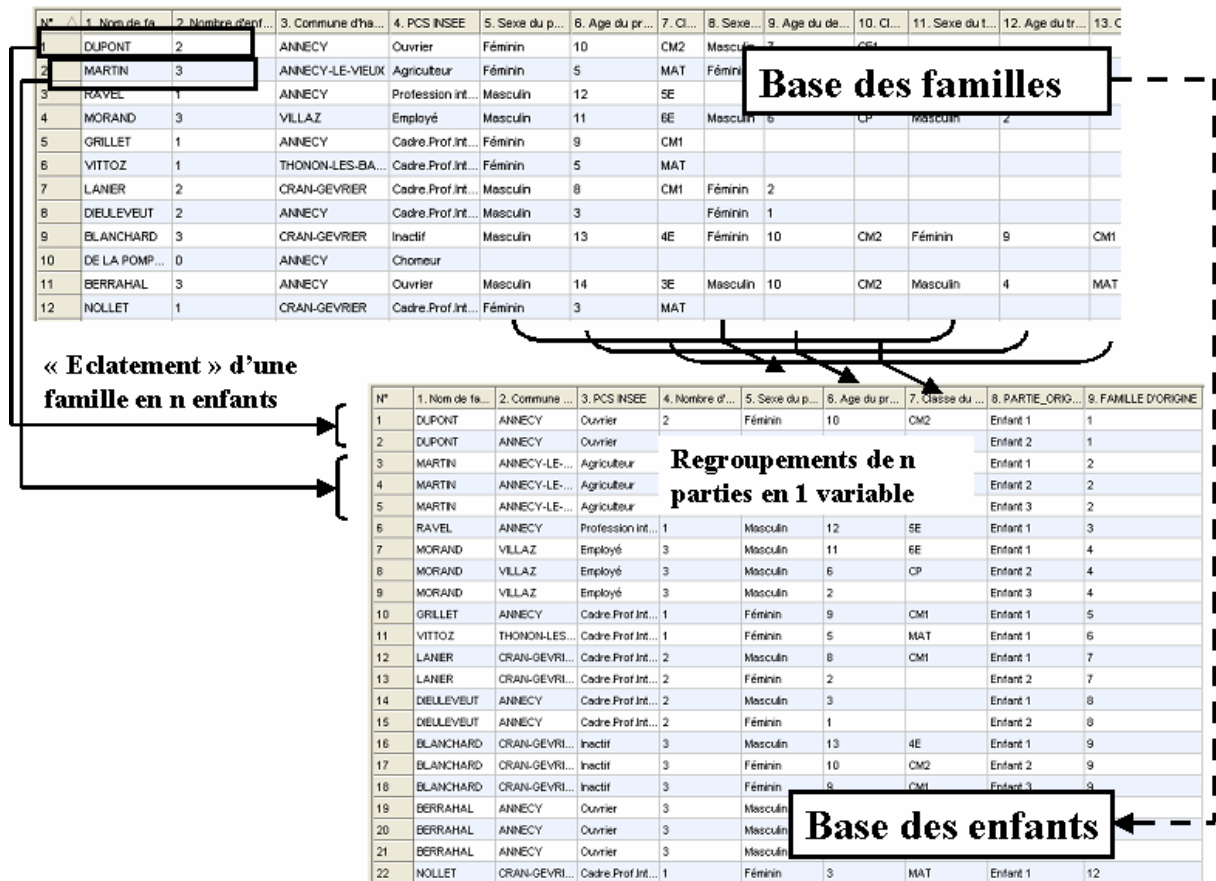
| N° | 1. Nom de fa... | 2. Nombre d'enf... | 3. Commune d'ha... | 4. PCS INSEE | 5. Sexe du p... | 6. Age du pr... | 7. Cl... | 8. Sexe... | 9. Age du de... | 10. Cl... | 11. Sexe du t... | 12. Age du tr... | 13. C |
|---|---|---|---|---|---|---|---|---|---|---|---|---|---|
| 1 | DUPONT | 2 | ANNECY | Ouvrier | Féminin | 10 | CM2 | Masculin | 7 | CE1 | | | |
| 2 | MARTIN | 3 | ANNECY-LE-VIEUX | Agriculteur | Féminin | 5 | MAT | Fémin | | | | | |
| 3 | RAVEL | 1 | ANNECY | Profession int... | Masculin | 12 | 5E | | | | | | |
| 4 | MORAND | 3 | VILLAZ | Employé | Masculin | 11 | 6E | Masculin | 6 | CP | Masculin | 2 | |
| 5 | GRILLET | 1 | ANNECY | Cadre.Prof.Int... | Féminin | 9 | CM1 | | | | | | |
| 6 | VITTOZ | 1 | THONON-LES-BA... | Cadre.Prof.Int... | Féminin | 5 | MAT | | | | | | |
| 7 | LANIER | 2 | CRAN-GEVRIER | Cadre.Prof.Int... | Masculin | 8 | CM1 | Féminin | 2 | | | | |
| 8 | DIEULEVEUT | 2 | ANNECY | Cadre.Prof.Int... | Masculin | 3 | | Féminin | 1 | | | | |
| 9 | BLANCHARD | 3 | CRAN-GEVRIER | Inactif | Masculin | 13 | 4E | Féminin | 10 | CM2 | Féminin | 9 | CM1 |
| 10 | DE LA POMP... | 0 | ANNECY | Chomeur | | | | | | | | | |
| 11 | BERRAHAL | 3 | ANNECY | Ouvrier | Masculin | 14 | 3E | Masculin | 10 | CM2 | Masculin | 4 | MAT |
| 12 | NOLLET | 1 | CRAN-GEVRIER | Cadre.Prof.Int... | Féminin | 3 | MAT | | | | | | |

Base des familles

« Eclatement » d'une famille en n enfants

Regroupements de n parties en 1 variable

| N° | 1. Nom de fa... | 2. Commune ... | 3. PCS INSEE | 4. Nombre d'... | 5. Sexe du p... | 6. Age du pr... | 7. Classe du ... | 8. PARTIE_ORIG... | 9. FAMILLE D'ORIGINE |
|---|---|---|---|---|---|---|---|---|---|
| 1 | DUPONT | ANNECY | Ouvrier | 2 | Féminin | 10 | CM2 | Enfant 1 | 1 |
| 2 | DUPONT | ANNECY | Ouvrier | | | | | Enfant 2 | 1 |
| 3 | MARTIN | ANNECY-LE-... | Agriculteur | | | | | Enfant 1 | 2 |
| 4 | MARTIN | ANNECY-LE-... | Agriculteur | | | | | Enfant 2 | 2 |
| 5 | MARTIN | ANNECY-LE-... | Agriculteur | | | | | Enfant 3 | 2 |
| 6 | RAVEL | ANNECY | Profession int... | 1 | Masculin | 12 | 5E | Enfant 1 | 3 |
| 7 | MORAND | VILLAZ | Employé | 3 | Masculin | 11 | 6E | Enfant 1 | 4 |
| 8 | MORAND | VILLAZ | Employé | 3 | Masculin | 6 | CP | Enfant 2 | 4 |
| 9 | MORAND | VILLAZ | Employé | 3 | Masculin | 2 | | Enfant 3 | 4 |
| 10 | GRILLET | ANNECY | Cadre.Prof.Int... | 1 | Féminin | 9 | CM1 | Enfant 1 | 5 |
| 11 | VITTOZ | THONON-LES... | Cadre.Prof.Int... | 1 | Féminin | 5 | MAT | Enfant 1 | 6 |
| 12 | LANIER | CRAN-GEVRI... | Cadre.Prof.Int... | 2 | Masculin | 8 | CM1 | Enfant 1 | 7 |
| 13 | LANIER | CRAN-GEVRI... | Cadre.Prof.Int... | 2 | Féminin | 2 | | Enfant 2 | 7 |
| 14 | DIEULEVEUT | ANNECY | Cadre.Prof.Int... | 2 | Masculin | 3 | | Enfant 1 | 8 |
| 15 | DIEULEVEUT | ANNECY | Cadre.Prof.Int... | 2 | Féminin | 1 | | Enfant 2 | 8 |
| 16 | BLANCHARD | CRAN-GEVRI... | Inactif | 3 | Masculin | 13 | 4E | Enfant 1 | 9 |
| 17 | BLANCHARD | CRAN-GEVRI... | Inactif | 3 | Féminin | 10 | CM2 | Enfant 2 | 9 |
| 18 | BLANCHARD | CRAN-GEVRI... | Inactif | 3 | Féminin | 9 | CM1 | Enfant 3 | 9 |
| 19 | BERRAHAL | ANNECY | Ouvrier | 3 | Masculin | | | | |
| 20 | BERRAHAL | ANNECY | Ouvrier | 3 | Masculin | | | | |
| 21 | BERRAHAL | ANNECY | Ouvrier | 3 | Masculin | | | | |
| 22 | NOLLET | CRAN-GEVRI... | Cadre.Prof.Int... | 1 | Féminin | 3 | MAT | Enfant 1 | 12 |

Base des enfants